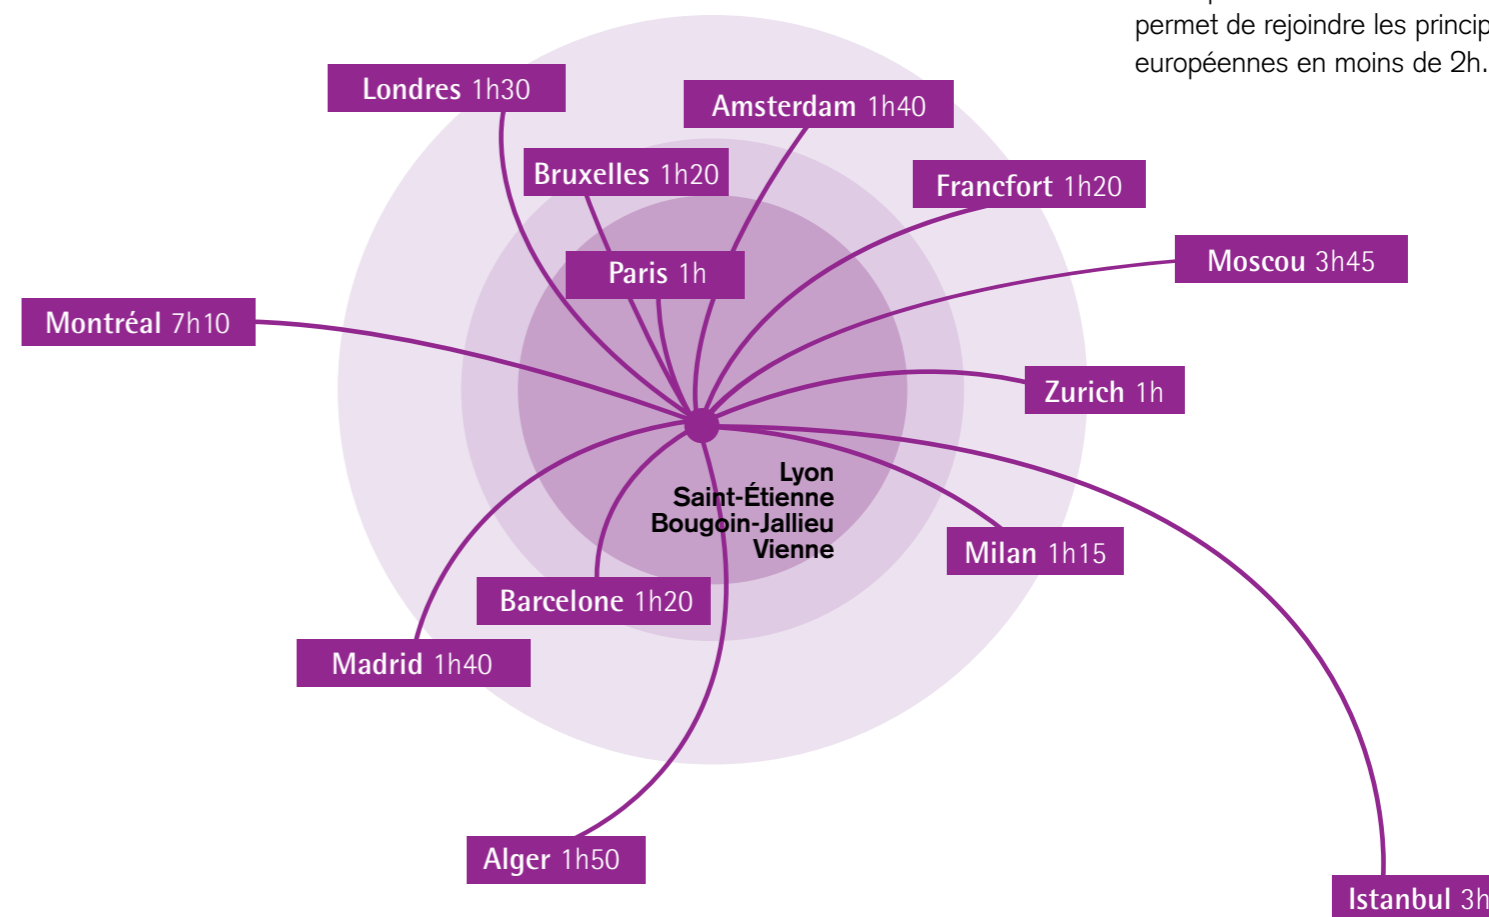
permet de rejoindre les princip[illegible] européennes en moins de 2h.

Londres 1h30

Amsterdam 1h40

Bruxelles 1h20

Francfort 1h20

Moscou 3h45

Paris 1h

Montréal 7h10

Zurich 1h

Lyon
Saint-Étienne
Bougoin-Jallieu
Vienne

Milan 1h15

Barcelone 1h20

Madrid 1h40

Alger 1h50

Istanbul 3h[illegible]